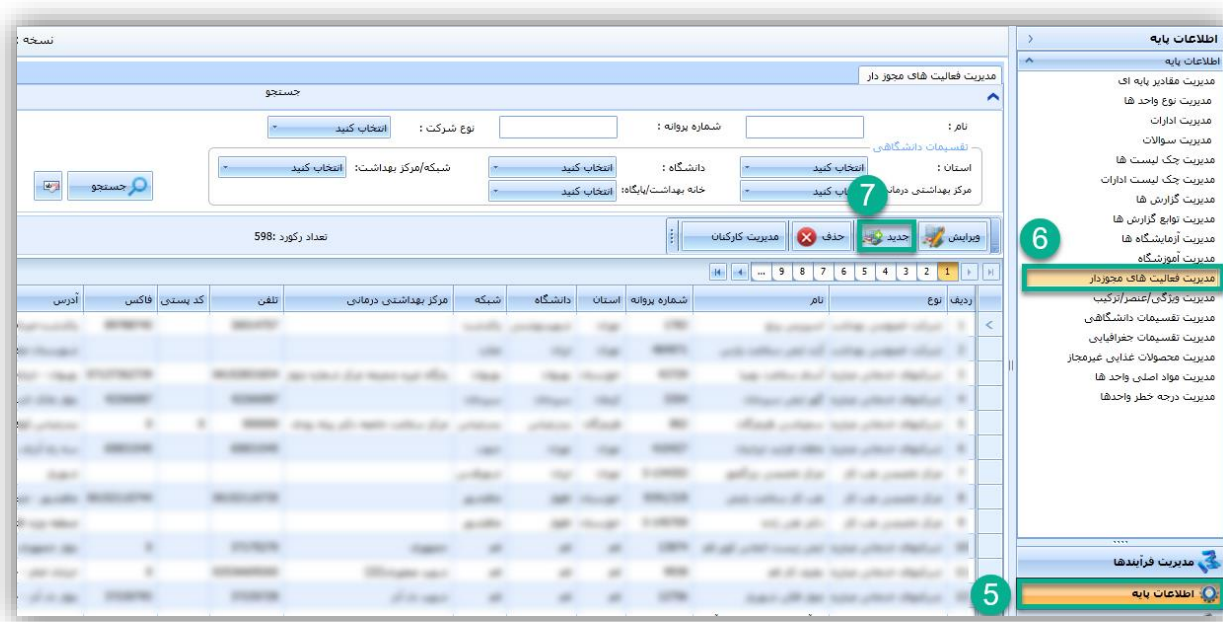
نسخه :

اطلاعات پایه
اطلاعات پایه
مدیریت مقادیر پایه ای
مدیریت نوع واحد ها
مدیریت ادارات
مدیریت سوالات
مدیریت چک لیست ها
مدیریت چک لیست ادارات
مدیریت گزارش ها
مدیریت توابع گزارش ها
مدیریت آزمایشگاه ها
مدیریت آموزشگاه
مدیریت فعالیت های مجوزدار
مدیریت ویژگی/عنصر/ترکیب
مدیریت تقسیمات دانشگاهی
مدیریت تقسیمات جغرافیایی
مدیریت محصولات غذایی غیرمجاز
مدیریت مواد اصلی واحد ها
مدیریت درجه خطر واحدها

مدیریت فرآیندها
اطلاعات پایه

6
5
7

مدیریت فعالیت های مجوز دار
جستجو
نام :
شماره پروانه :
نوع شرکت :
انتخاب کنید
تقسیمات دانشگاهی
استان :
انتخاب کنید
دانشگاه :
انتخاب کنید
شبکه/مرکز بهداشت:
انتخاب کنید
مرکز بهداشتی درمان
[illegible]ب کنید
خانه بهداشت/پایگاه:
انتخاب کنید
جستجو

ویرایش
جدید
حذف
مدیریت کارکنان
تعداد رکورد :598

1 2 3 4 5 6 7 8 9 ...

| ردیف | نوع | نام | شماره پروانه | استان | دانشگاه | شبکه | مرکز بهداشتی درمانی | تلفن | کد پستی | فاکس | آدرس |
|---|---|---|---|---|---|---|---|---|---|---|---|
| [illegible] | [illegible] | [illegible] | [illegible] | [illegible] | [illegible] | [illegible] | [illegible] | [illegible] | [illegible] | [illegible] | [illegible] |